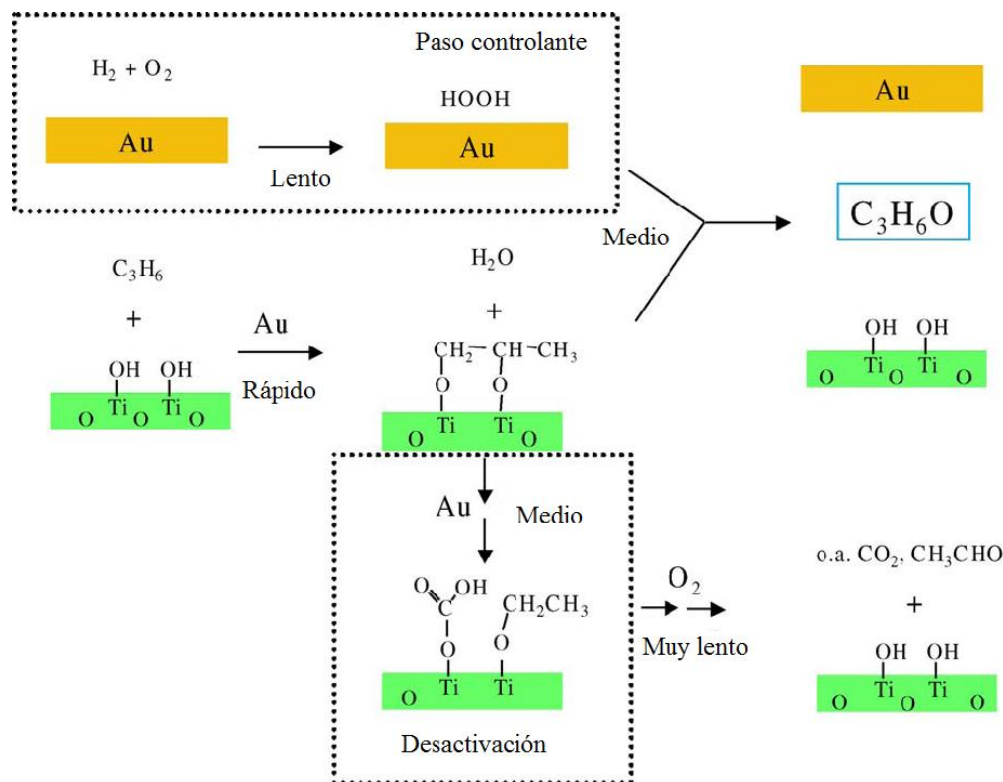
Paso controlante

$H_2 + O_2$

Au

Lento

HOOH

Au

Au

Medio

$C_3H_6O$

$C_3H_6$

+

OH OH

O Ti O Ti O

Au

Rápido

$H_2O$

+

$CH_2-CH-CH_3$

O O

O Ti Ti O

OH OH

O Ti O Ti O

Au

Medio

O OH
C
O

$CH_2CH_3$

O

O Ti Ti

Desactivación

$O_2$

Muy lento

o.a. $CO_2$, $CH_3CHO$

+

OH OH

O Ti O Ti O